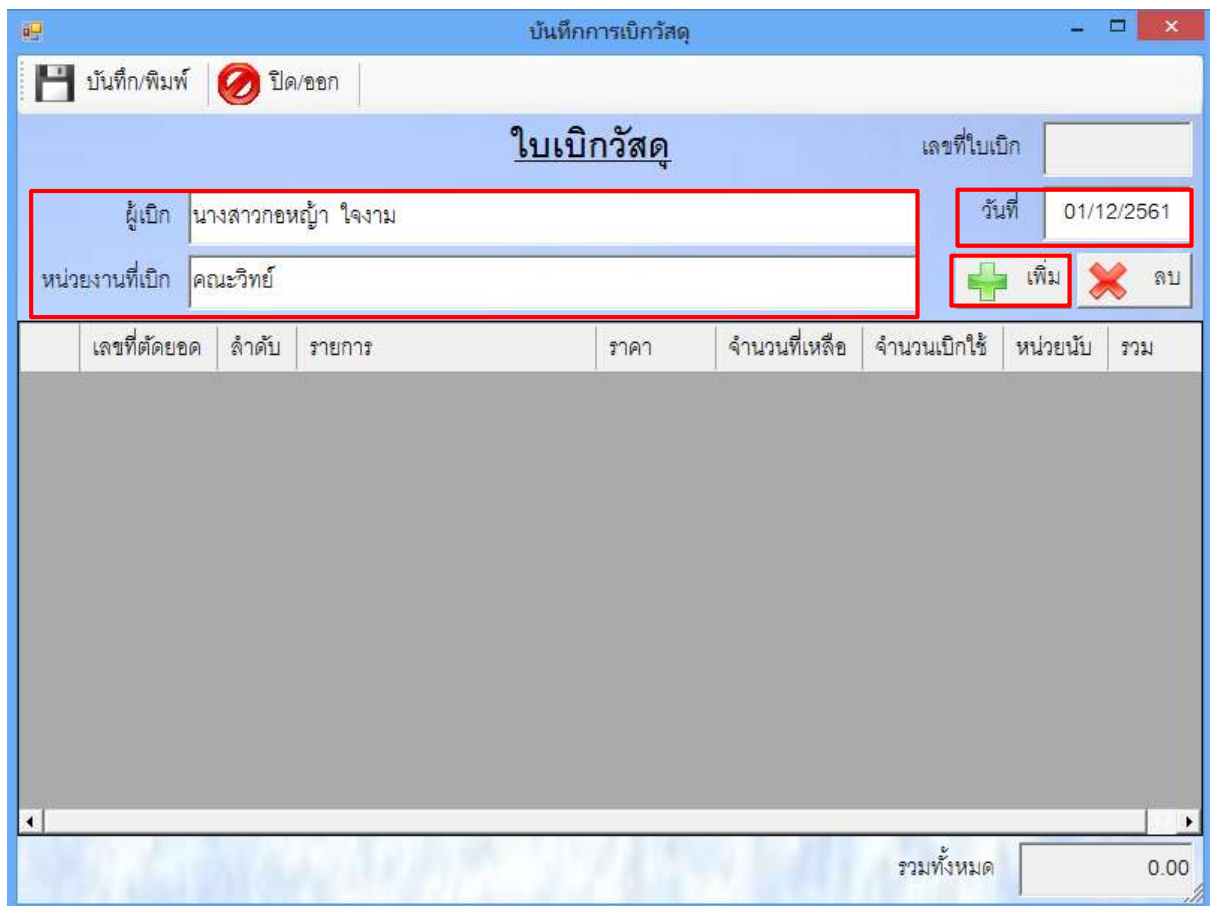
บันทึกการเบิกวัสดุ

บันทึก/พิมพ์ ปิด/ออก

ใบเบิกวัสดุ

เลขที่ใบเบิก

ผู้เบิก นางสาวกอหญ้า ใจงาม

วันที่ 01/12/2561

หน่วยงานที่เบิก คณะวิทย์

เพิ่ม ลบ

| | เลขที่ตัดยอด | ลำดับ | รายการ | ราคา | จำนวนที่เหลือ | จำนวนเบิกใช้ | หน่วยนับ | รวม |
|---|---|---|---|---|---|---|---|---|

รวมทั้งหมด 0.00